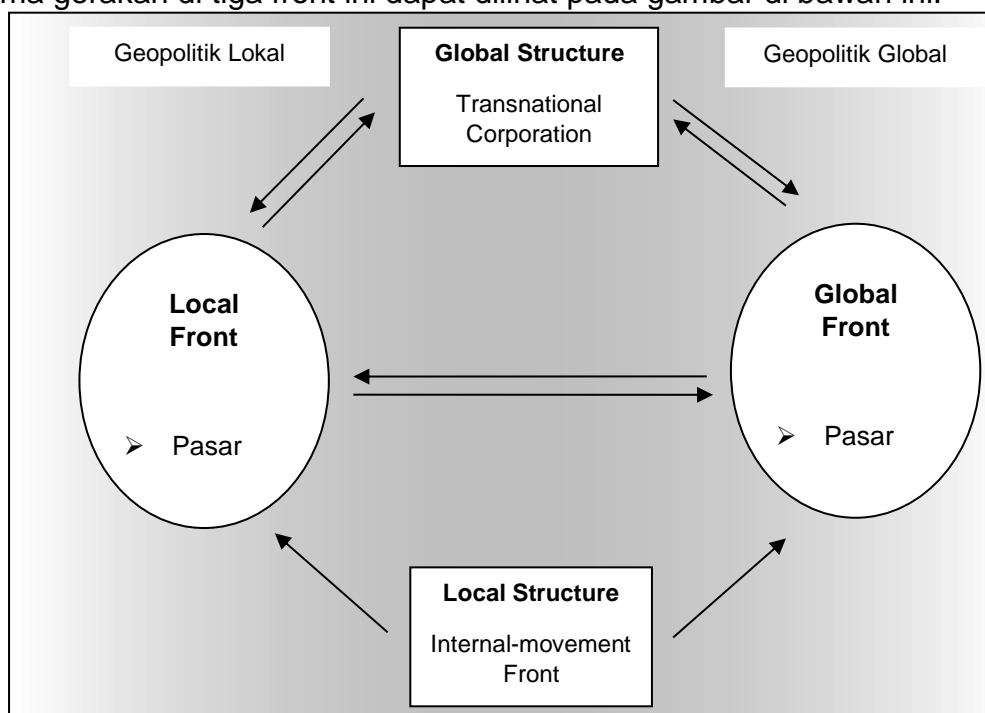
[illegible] gerakan di tiga front ini dapat dilihat pada gambar di bawah ini.

Geopolitik Lokal

Global Structure

Transnational Corporation

Geopolitik Global

Local Front

➢ Pasar

Global Front

➢ Pasar

Local Structure

Internal-movement Front